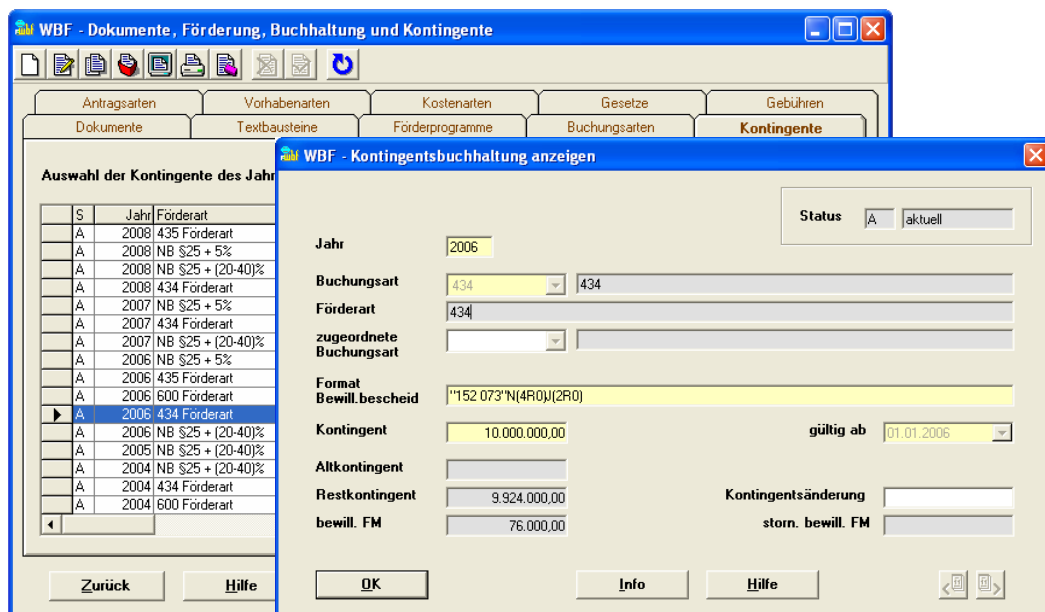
WBF - Dokumente, Förderung, Buchhaltung und Kontingente

Antragsarten | Vorhabenarten | Kostenarten | Gesetze | Gebühren
Dokumente | Textbausteine | Förderprogramme | Buchungsarten | Kontingente

Auswahl der Kontingente des Jahr

| | S | Jahr | Förderart |
|---|---|---|---|
| | A | 2008 | 435 Förderart |
| | A | 2008 | NB §25 + 5% |
| | A | 2008 | NB §25 + (20-40)% |
| | A | 2008 | 434 Förderart |
| | A | 2007 | NB §25 + 5% |
| | A | 2007 | 434 Förderart |
| | A | 2007 | NB §25 + (20-40)% |
| | A | 2006 | NB §25 + 5% |
| | A | 2006 | 435 Förderart |
| | A | 2006 | 600 Förderart |
| ▶ | A | 2006 | 434 Förderart |
| | A | 2006 | NB §25 + (20-40)% |
| | A | 2005 | NB §25 + (20-40)% |
| | A | 2004 | NB §25 + (20-40)% |
| | A | 2004 | 434 Förderart |
| | A | 2004 | 600 Förderart |

Zurück
Hilfe

WBF - Kontingentsbuchhaltung anzeigen

Status A aktuell

Jahr 2006

Buchungsart 434 434

Förderart 434

zugeordnete Buchungsart

Format Bewill.bescheid "152 073"N(4R0)J(2R0)

Kontingent 10.000.000,00
gültig ab 01.01.2006

Altkontingent

Restkontingent 9.924.000,00
Kontingentsänderung

bewill. FM 76.000,00
storn. bewill. FM

OK
Info
Hilfe